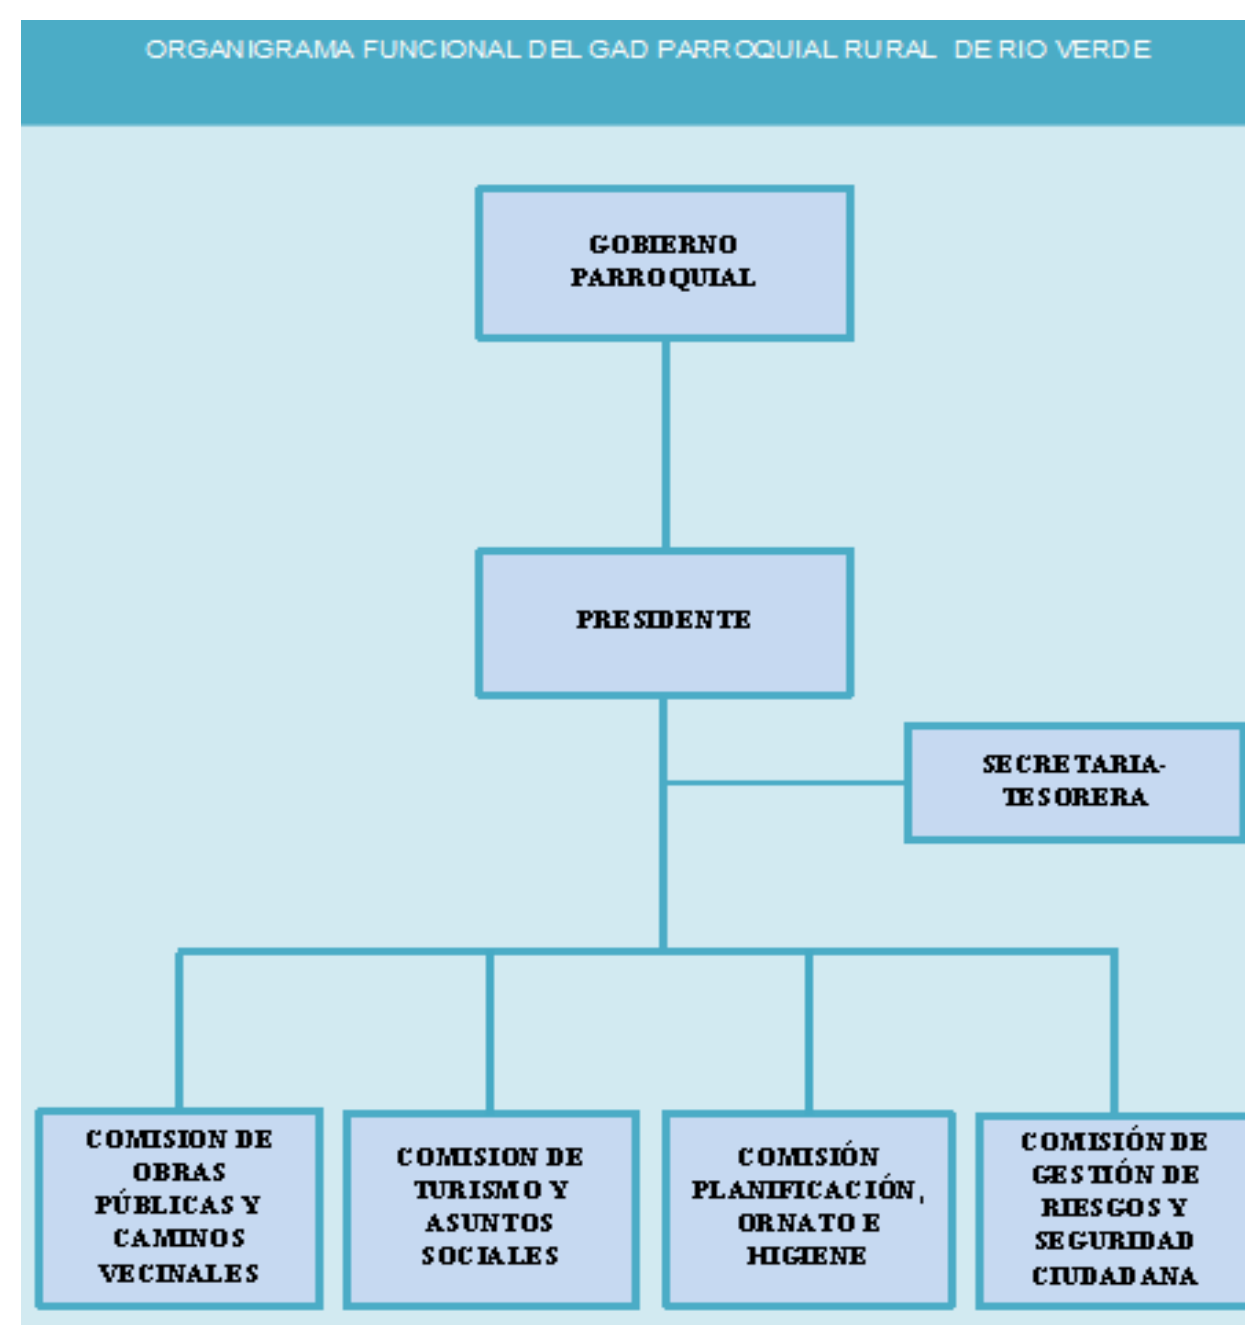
ORGANIGRAMA FUNCIONAL DEL GAD PARROQUIAL RURAL DE RIO VERDE

GOBIERNO PARROQUIAL

PRESIDENTE

SECRETARIA-TESORERA

COMISION DE OBRAS PÚBLICAS Y CAMINOS VECINALES

COMISION DE TURISMO Y ASUNTOS SOCIALES

COMISIÓN PLANIFICACIÓN, ORNATO E HIGIENE

COMISIÓN DE GESTIÓN DE RIESGOS Y SEGURIDAD CIUDADANA